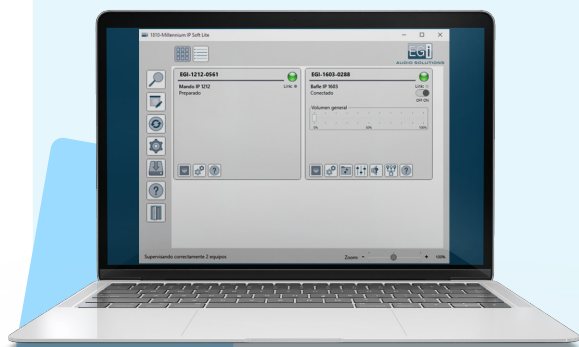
1010-Millennium IP Soft Lite

EGi
AUDIO SOLUTIONS

EGI-1212-0561
Mando IP 1212
Preparado
Link

EGI-1603-0288
Bafle IP 1603
Conectado
Link
Off On
Volumen general
0%
50%
100%

Supervisando correctamente 2 equipos
Zoom
100%